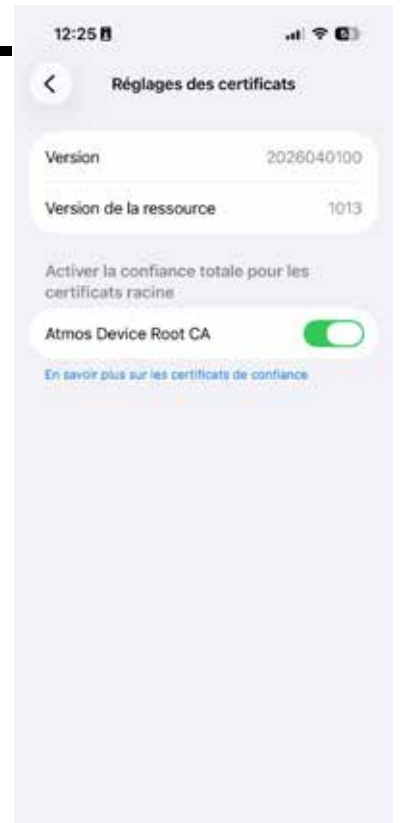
12:25

Réglages des certificats

Version 2026040100

Version de la ressource 1013

Activer la confiance totale pour les certificats racine

Atmos Device Root CA

En savoir plus sur les certificats de confiance